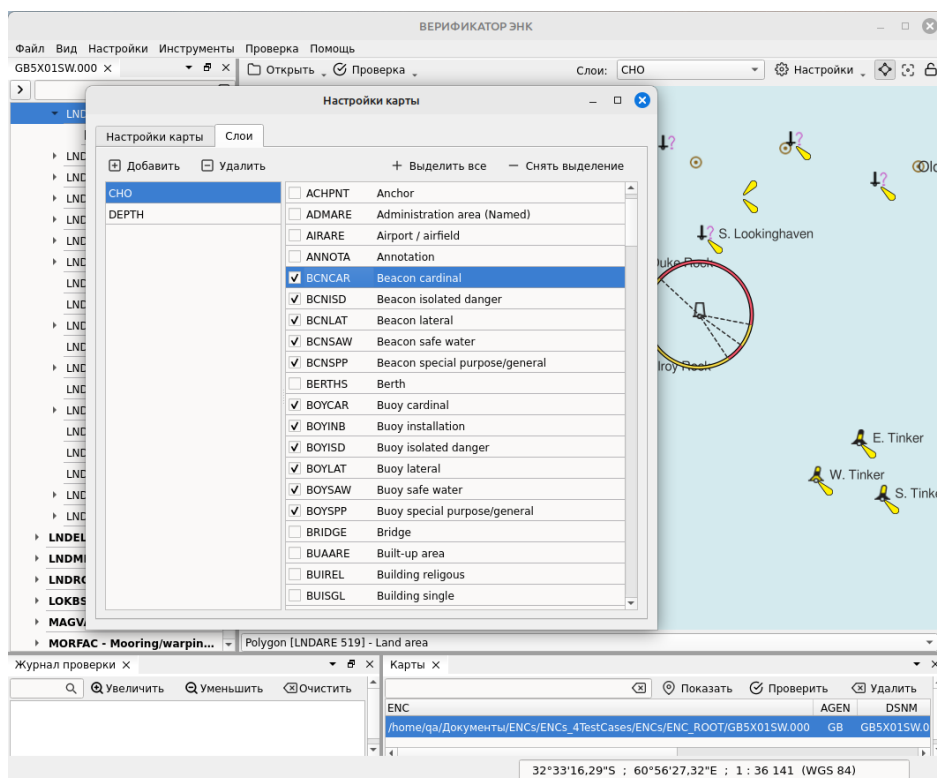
ВЕРИФИКАТОР ЭНК

Файл Вид Настройки Инструменты Проверка Помощь

GB5X01SW.000 ×

Открыть Проверка

Слои: CHO

Настройки

Настройки карты

Настройки карты Слои

Добавить Удалить

+ Выделить все − Снять выделение

CHO
DEPTH

| | | |
|---|---|---|
| ☐ | ACHPNT | Anchor |
| ☐ | ADMARE | Administration area (Named) |
| ☐ | AIRARE | Airport / airfield |
| ☐ | ANNOTA | Annotation |
| ✔ | BCNCAR | Beacon cardinal |
| ✔ | BCNISD | Beacon isolated danger |
| ✔ | BCNLAT | Beacon lateral |
| ✔ | BCNSAW | Beacon safe water |
| ✔ | BCNSPP | Beacon special purpose/general |
| ☐ | BERTHS | Berth |
| ✔ | BOYCAR | Buoy cardinal |
| ✔ | BOYINB | Buoy installation |
| ✔ | BOYISD | Buoy isolated danger |
| ✔ | BOYLAT | Buoy lateral |
| ✔ | BOYSAW | Buoy safe water |
| ✔ | BOYSPP | Buoy special purpose/general |
| ☐ | BRIDGE | Bridge |
| ☐ | BUAARE | Built-up area |
| ☐ | BUIREL | Building religous |
| ☐ | BUISGL | Building single |

LND
LND
LND
LND
LND
LND
LND
LND
LND
LND
LND
LND
LND
LND
LND
LND
LND
LND
LND
LNDEL
LNDMI
LNDRC
LOKBS
MAGVA
MORFAC - Mooring/warpin...

S. Lookinghaven
Duke Rock
Ilroy Rock
E. Tinker
W. Tinker
S. Tink
Olc

Polygon [LNDARE 519] - Land area

Журнал проверки ×

Увеличить Уменьшить Очистить

Карты ×

Показать Проверить Удалить

| ENC | AGEN | DSNM |
|---|---|---|
| /home/qa/Документы/ENCs/ENCs_4TestCases/ENCs/ENC_ROOT/GB5X01SW.000 | GB | GB5X01SW.0 |

32°33'16,29"S ; 60°56'27,32"E ; 1 : 36 141 (WGS 84)